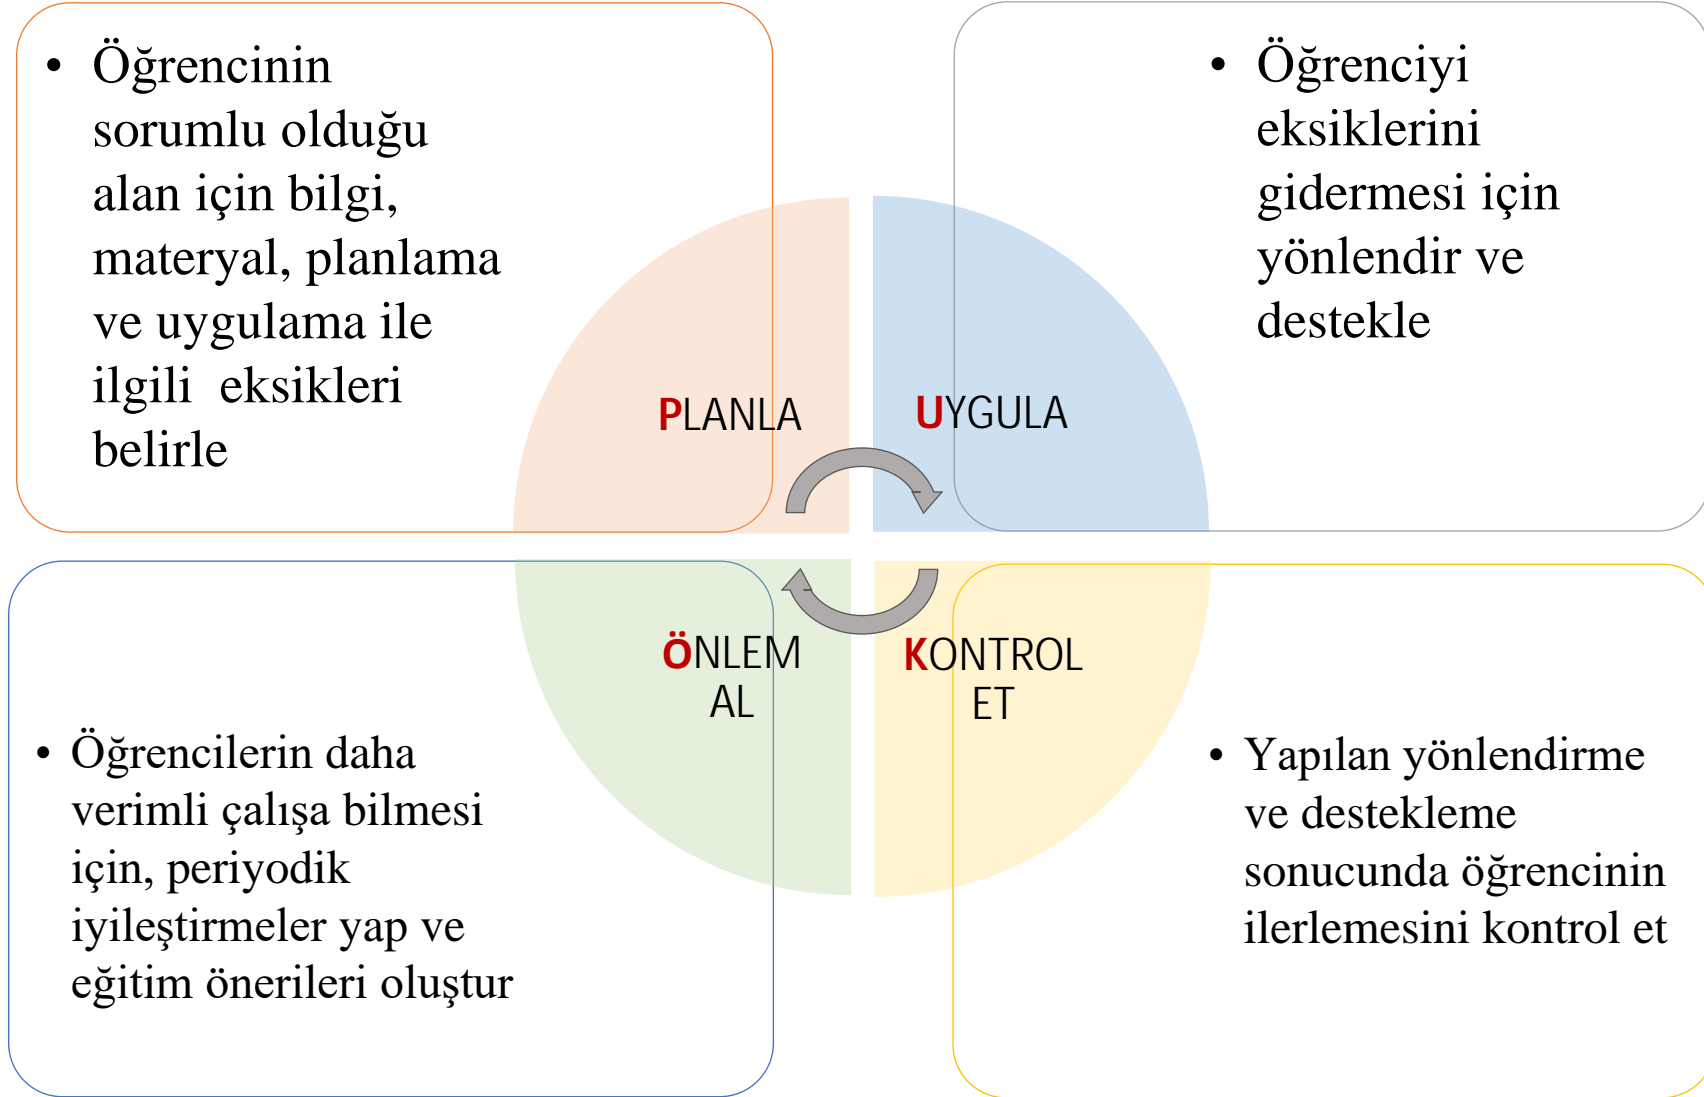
• Öğrencinin sorumlu olduğu alan için bilgi, materyal, planlama ve uygulama ile ilgili eksikleri belirle

• Öğrenciyi eksiklerini gidermesi için yönlendir ve destekle

PLANLA

UYGULA

ÖNLEM AL

KONTROL ET

• Öğrencilerin daha verimli çalışa bilmesi için, periyodik iyileştirmeler yap ve eğitim önerileri oluştur

• Yapılan yönlendirme ve destekleme sonucunda öğrencinin ilerlemesini kontrol et